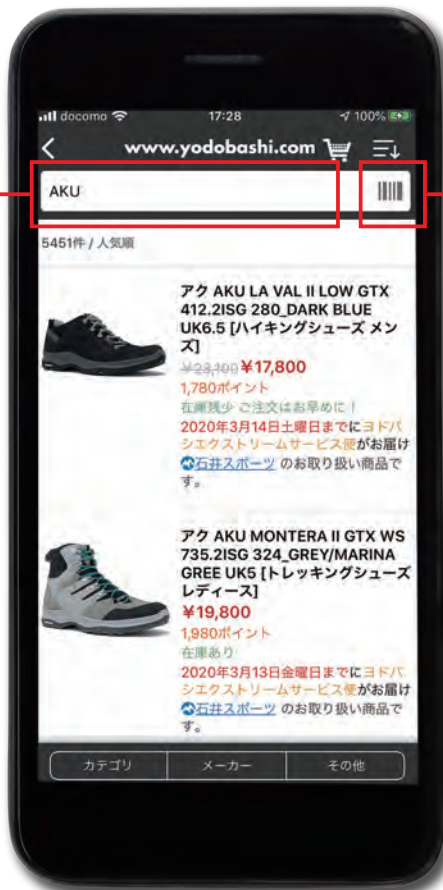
docomo 17:28 100%

www.yodobashi.com

AKU

5451件 / 人気順

アク AKU LA VAL II LOW GTX 412.2ISG 280_DARK BLUE UK6.5 [ハイキングシューズ メンズ]

¥23,100 ¥17,800

1,780ポイント

在庫残少 ご注文はお早めに！

2020年3月14日土曜日までにヨドバシエクストリームサービス便がお届け

石井スポーツ のお取り扱い商品です。

アク AKU MONTERA II GTX WS 735.2ISG 324_GREY/MARINA GREE UK5 [トレッキングシューズ レディース]

¥19,800

1,980ポイント

在庫あり

2020年3月13日金曜日までにヨドバシエクストリームサービス便がお届け

石井スポーツ のお取り扱い商品です。

カテゴリ | メーカー | その他